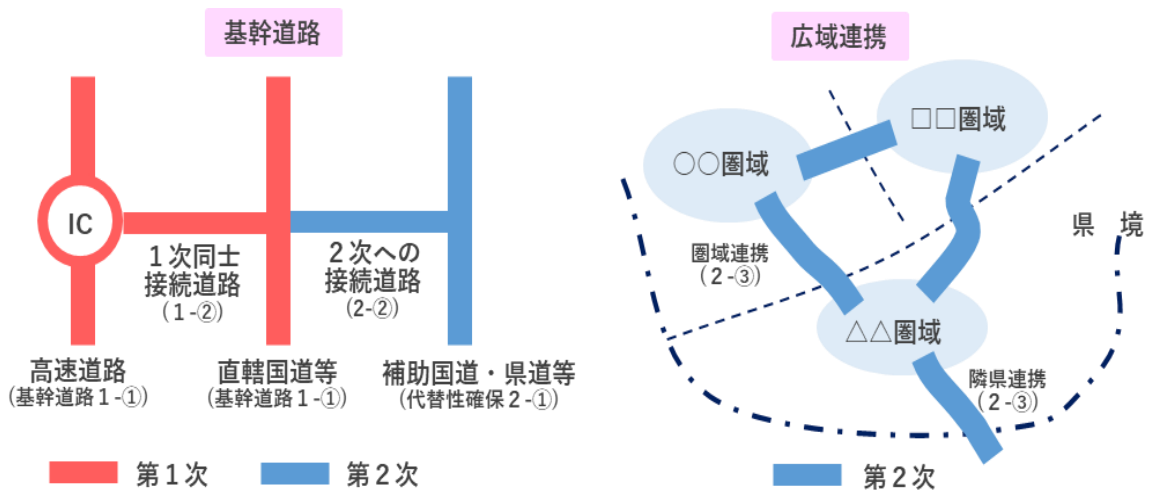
基幹道路

IC

１次同士
接続道路
（１-②）

２次への
接続道路
（2-②）

高速道路
（基幹道路１-①）

直轄国道等
（基幹道路１-①）

補助国道・県道等
（代替性確保２-①）

第１次　第２次

広域連携

○○圏域

□□圏域

△△圏域

圏域連携
（２-③）

隣県連携
（２-③）

県　境

第２次